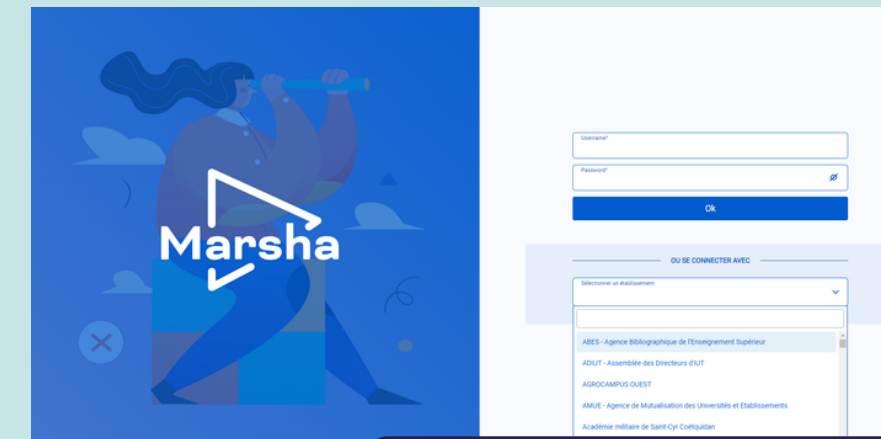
Marsha

Username*

Password*

Ok

OU SE CONNECTER AVEC

Sélectionner un établissement

ABES - Agence Bibliographique de l'Enseignement Supérieur

ADIUT - Assemblée des Directeurs d'IUT

AGROCAMPUS OUEST

AMUE - Agence de Mutualisation des Universités et Etablissements

Académie militaire de Saint-Cyr Coëtquidan